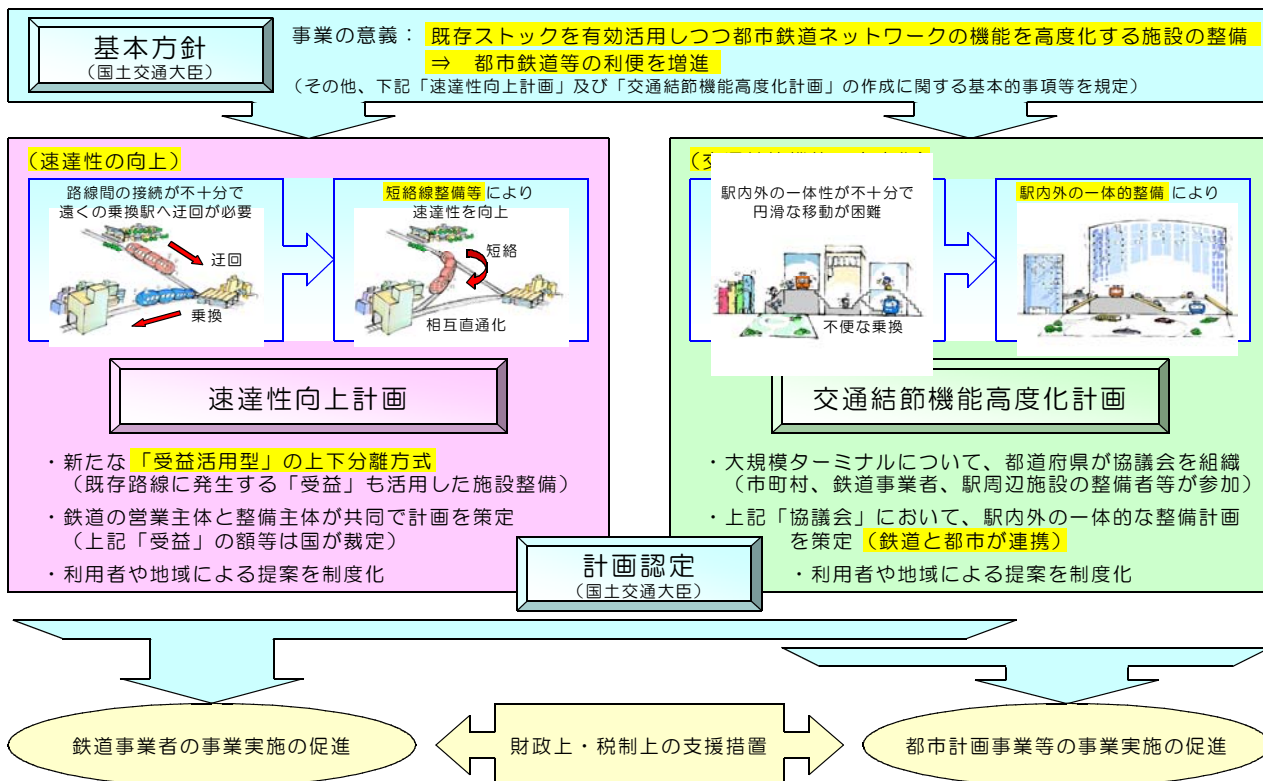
基本方針
（国土交通大臣）

事業の意義：既存ストックを有効活用しつつ都市鉄道ネットワークの機能を高度化する施設の整備
⇒　都市鉄道等の利便を増進
（その他、下記「速達性向上計画」及び「交通結節機能高度化計画」の作成に関する基本的事項等を規定）

（速達性の向上）

路線間の接続が不十分で遠くの乗換駅へ迂回が必要

迂回

乗換

短絡線整備等により速達性を向上

短絡

相互直通化

速達性向上計画

・新たな「受益活用型」の上下分離方式
（既存路線に発生する「受益」も活用した施設整備）
・鉄道の営業主体と整備主体が共同で計画を策定
（上記「受益」の額等は国が裁定）
・利用者や地域による提案を制度化

（交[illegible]）

駅内外の一体性が不十分で円滑な移動が困難

不便な乗換

駅内外の一体的整備により

交通結節機能高度化計画

・大規模ターミナルについて、都道府県が協議会を組織
（市町村、鉄道事業者、駅周辺施設の整備者等が参加）
・上記「協議会」において、駅内外の一体的な整備計画を策定（鉄道と都市が連携）
・利用者や地域による提案を制度化

計画認定
（国土交通大臣）

鉄道事業者の事業実施の促進

財政上・税制上の支援措置

都市計画事業等の事業実施の促進